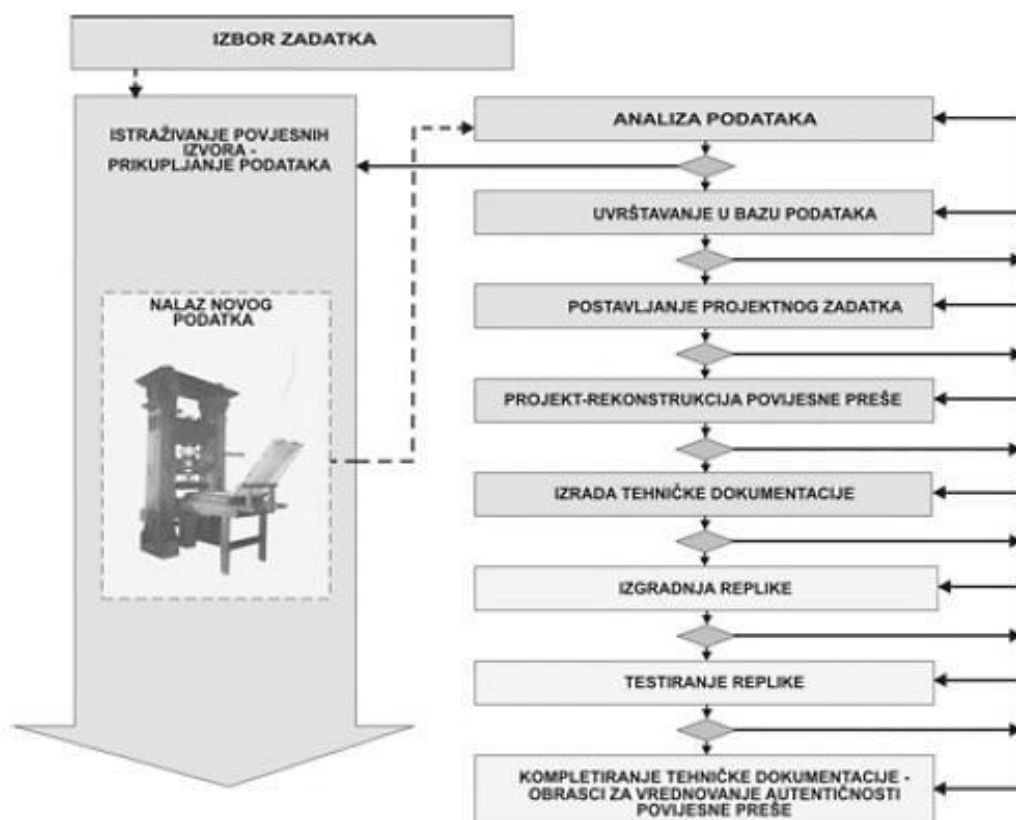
IZBOR ZADATKA

ISTRAŽIVANJE POVJESNIH IZVORA - PRIKUPLJANJE PODATAKA

NALAZ NOVOG PODATKA

ANALIZA PODATAKA

UVRŠTAVANJE U BAZU PODATAKA

POSTAVLJANJE PROJEKTNOG ZADATKA

PROJEKT-REKONSTRUKCIJA POVIJESNE PREŠE

IZRADA TEHNIČKE DOKUMENTACIJE

IZGRADNJA REPLIKE

TESTIRANJE REPLIKE

KOMPLETIRANJE TEHNIČKE DOKUMENTACIJE - OBRASCI ZA VREDNOVANJE AUTENTIČNOSTI POVIJESNE PREŠE